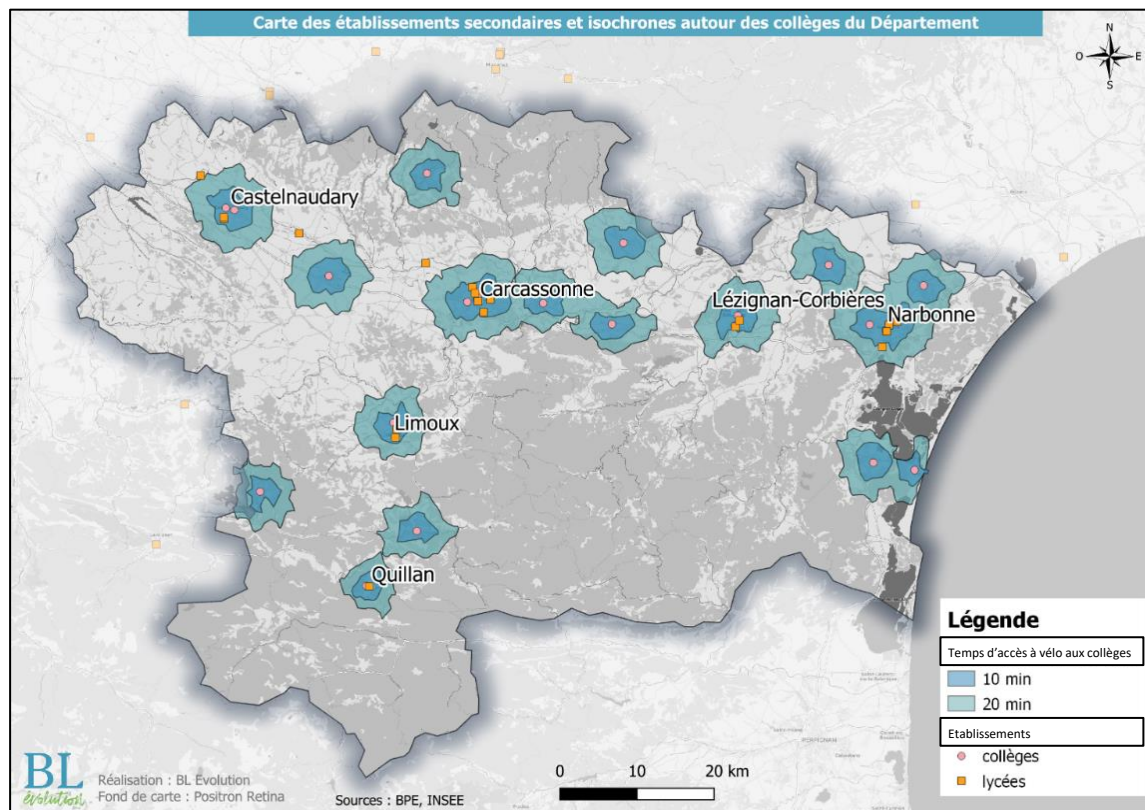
Carte des établissements secondaires et isochrones autour des collèges du Département

N
O
E
S

Castelnaudary
Carcassonne
Lézignan-Corbières
Narbonne
Limoux
Quillan

Légende
Temps d'accès à vélo aux collèges
10 min
20 min
Etablissements
collèges
lycées

0 10 20 km

BL évolution
Réalisation : BL Evolution
Fond de carte : Positron Retina
Sources : BPE, INSEE